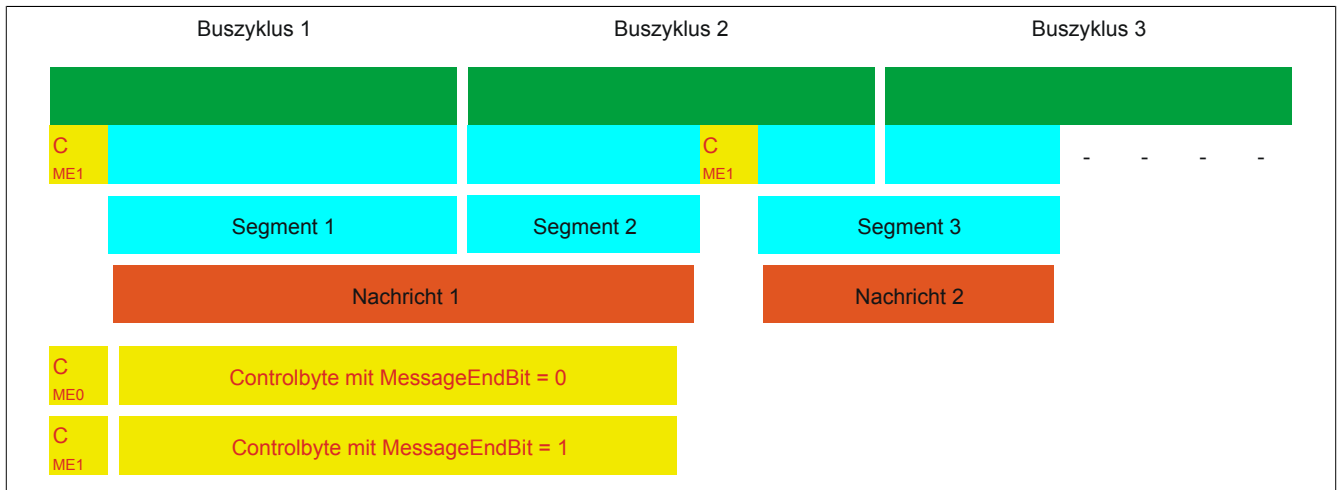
Buszyklus 1

Buszyklus 2

Buszyklus 3

C
ME1

C
ME1

- - - -

Segment 1

Segment 2

Segment 3

Nachricht 1

Nachricht 2

C
ME0

Controlbyte mit MessageEndBit = 0

C
ME1

Controlbyte mit MessageEndBit = 1